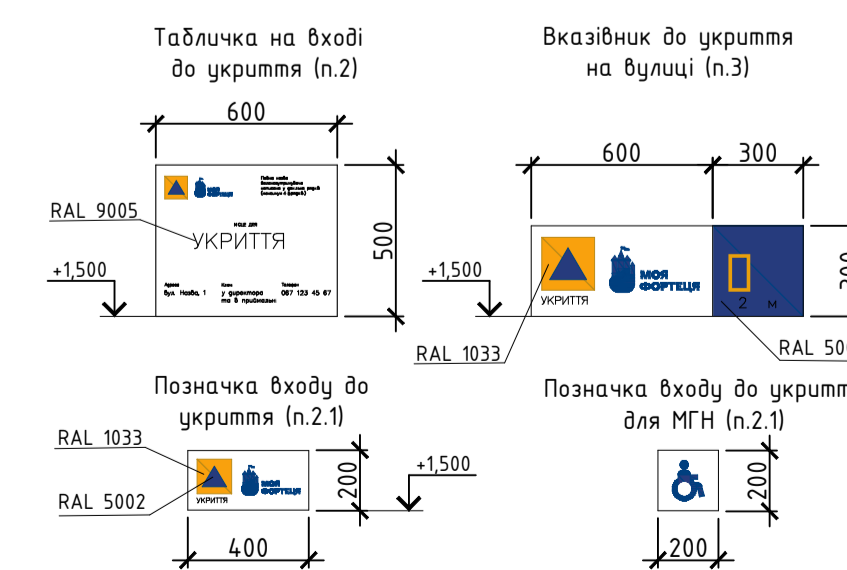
Табличка на вході до укриття (п.2)

600

500

RAL 9005

+1,500

моя фортеця

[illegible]

НАЗВА

УКРИТТЯ

Адреса вул. Назва, 1

Ключ у директора та в приймальні

Телефон 067 123 45 67

Вказівник до укриття на вулиці (п.3)

600

300

200

+1,500

УКРИТТЯ

моя фортеця

2 м

RAL 1033

RAL 50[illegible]

Позначка входу до укриття (п.2.1)

RAL 1033

RAL 5002

УКРИТТЯ

моя фортеця

200

+1,500

400

Позначка входу до укритт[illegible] для МГН (п.2.1)

200

200